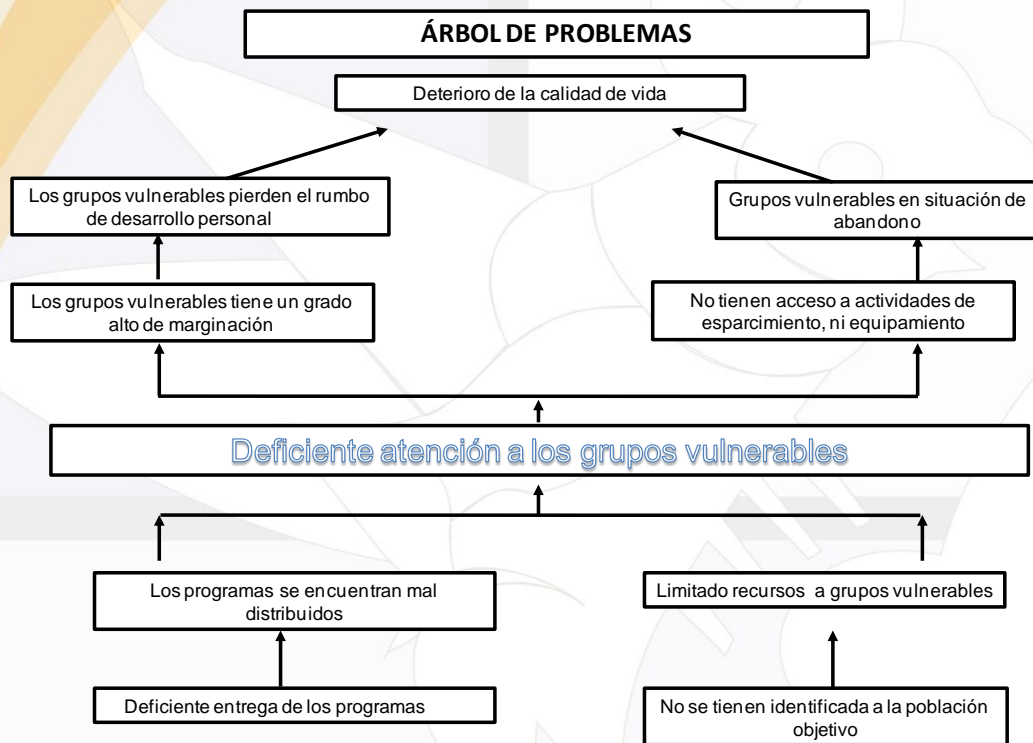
ÁRBOL DE PROBLEMAS

Deterioro de la calidad de vida

Los grupos vulnerables pierden el rumbo de desarrollo personal

Grupos vulnerables en situación de abandono

Los grupos vulnerables tiene un grado alto de marginación

No tienen acceso a actividades de esparcimiento, ni equipamiento

Deficiente atención a los grupos vulnerables

Los programas se encuentran mal distribuidos

Limitado recursos a grupos vulnerables

Deficiente entrega de los programas

No se tienen identificada a la población objetivo